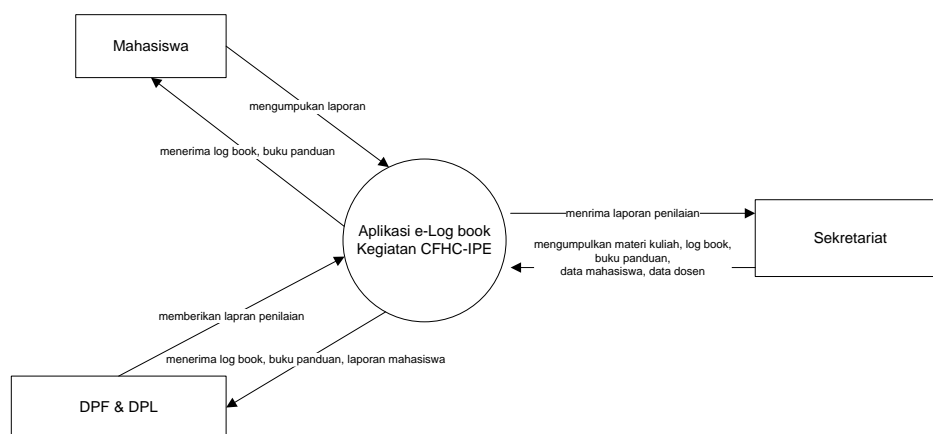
Mahasiswa

mengumpukan laporan

menerima log book, buku panduan

Aplikasi e-Log book Kegiatan CFHC-IPE

menrima laporan penilaian

Sekretariat

mengumpulkan materi kuliah, log book, buku panduan, data mahasiswa, data dosen

memberikan lapran penilaian

menerima log book, buku panduan, laporan mahasiswa

DPF & DPL